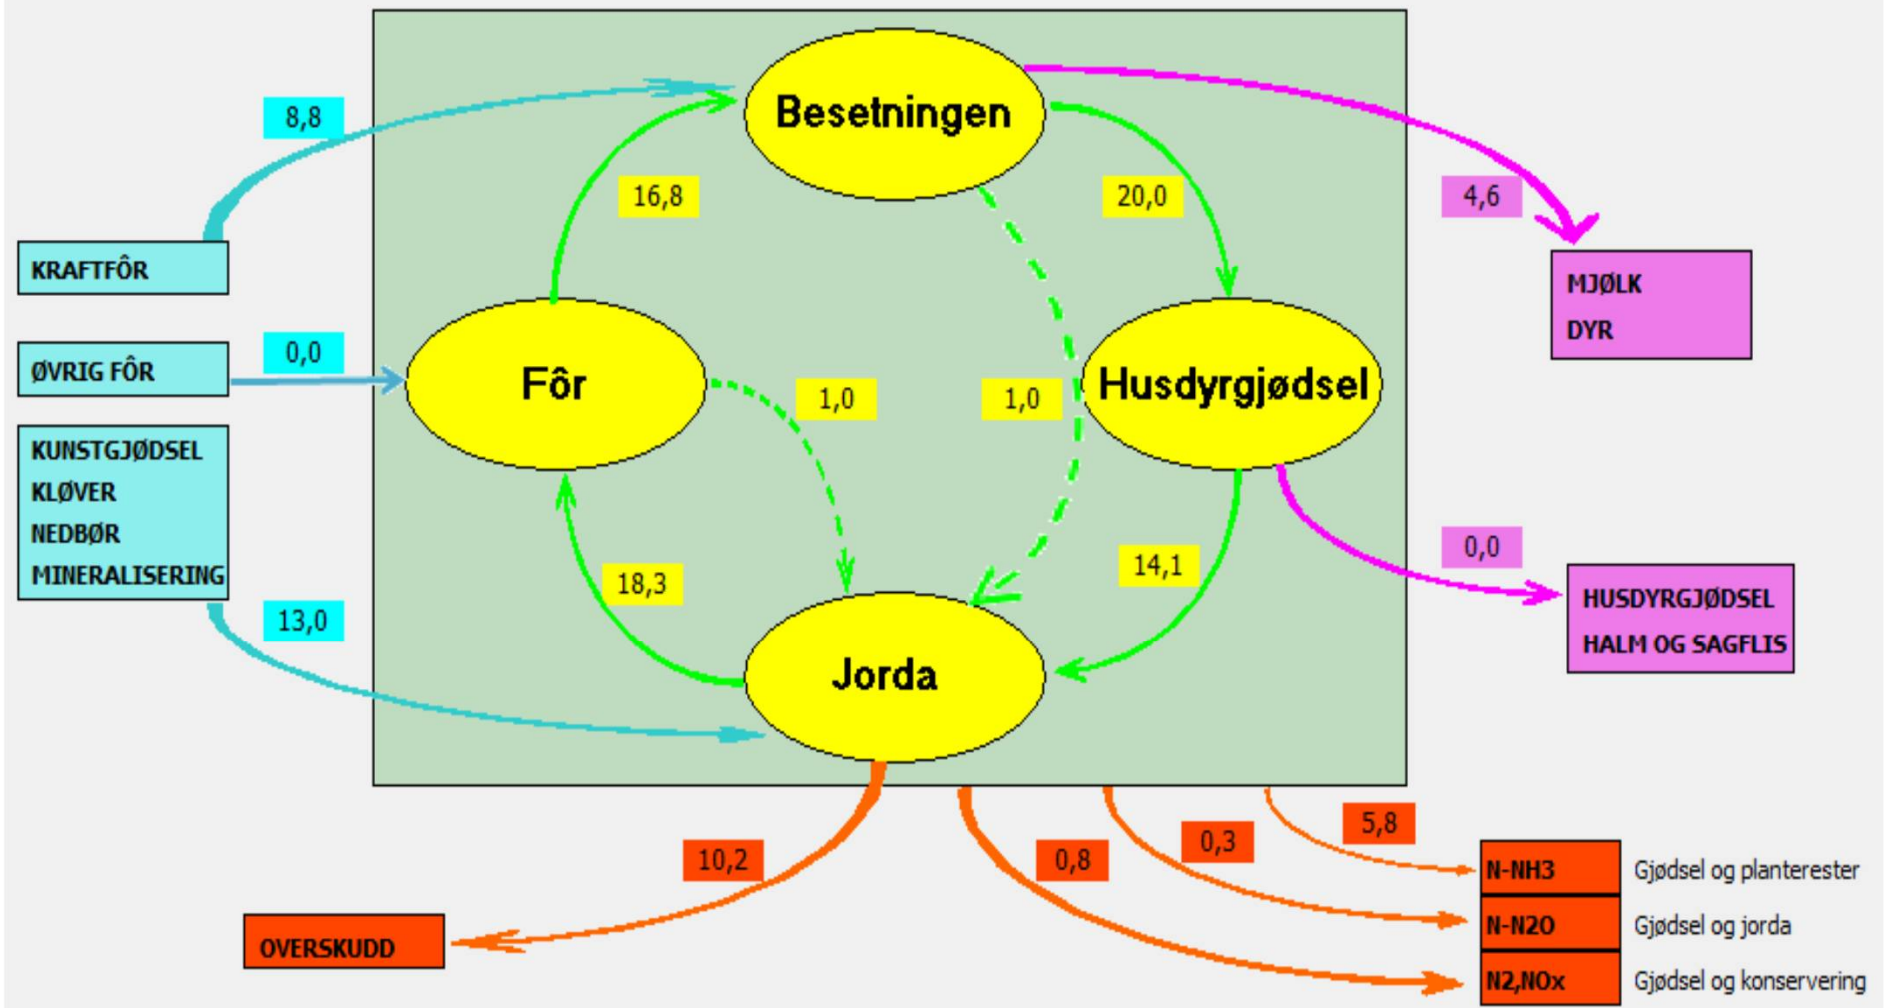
8,8

KRAFTFÔR

ØVRIG FÔR

0,0

KUNSTGJØDSEL
KLØVER
NEDBØR
MINERALISERING

13,0

Besetningen

16,8

20,0

4,6

MJØLK
DYR

Fôr

1,0

1,0

Husdyrgjødsel

18,3

14,1

0,0

HUSDYRGJØDSEL
HALM OG SAGFLIS

Jorda

10,2

0,8

0,3

5,8

OVERSKUDD

N-NH3 Gjødsel og planterester

N-N2O Gjødsel og jorda

N2,NOx Gjødsel og konservering